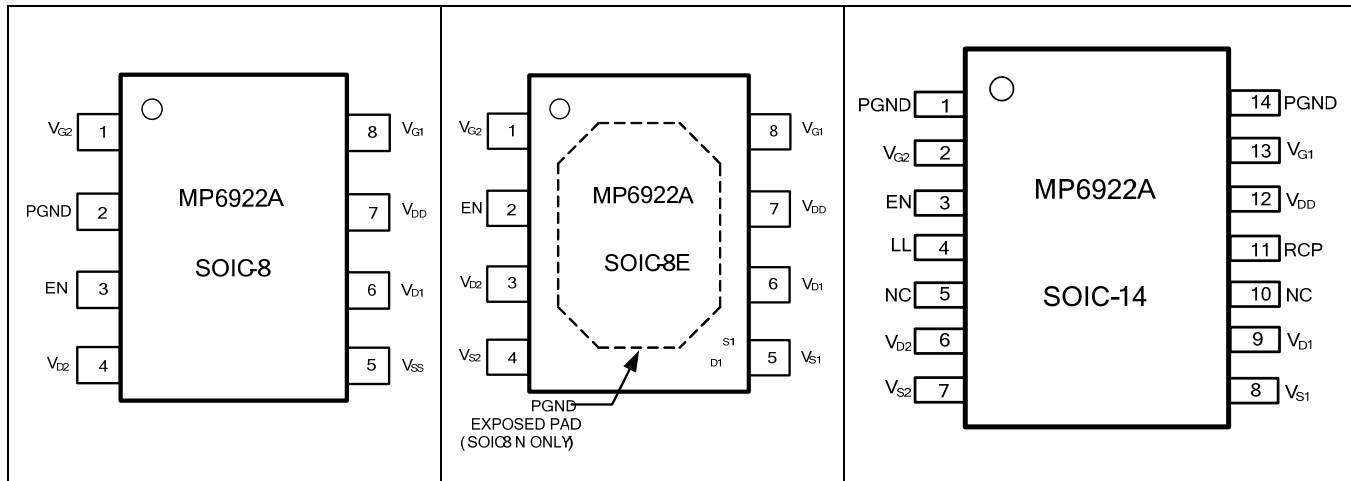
MP6922A

SOIC-8

$V_{G2}$ 1
PGND 2
EN 3
$V_{D2}$ 4
8 $V_{G1}$
7 $V_{DD}$
6 $V_{D1}$
5 $V_{SS}$

MP6922A

SOIC8E

$V_{G2}$ 1
EN 2
$V_{D2}$ 3
$V_{S2}$ 4
8 $V_{G1}$
7 $V_{DD}$
6 $V_{D1}$
5 $V_{S1}$
S1
D1

PGND
EXPOSED PAD
( SOIC8 N ONLY)

MP6922A

SOIC-14

PGND 1
$V_{G2}$ 2
EN 3
LL 4
NC 5
$V_{D2}$ 6
$V_{S2}$ 7
14 PGND
13 $V_{G1}$
12 $V_{DD}$
11 RCP
10 NC
9 $V_{D1}$
8 $V_{S1}$